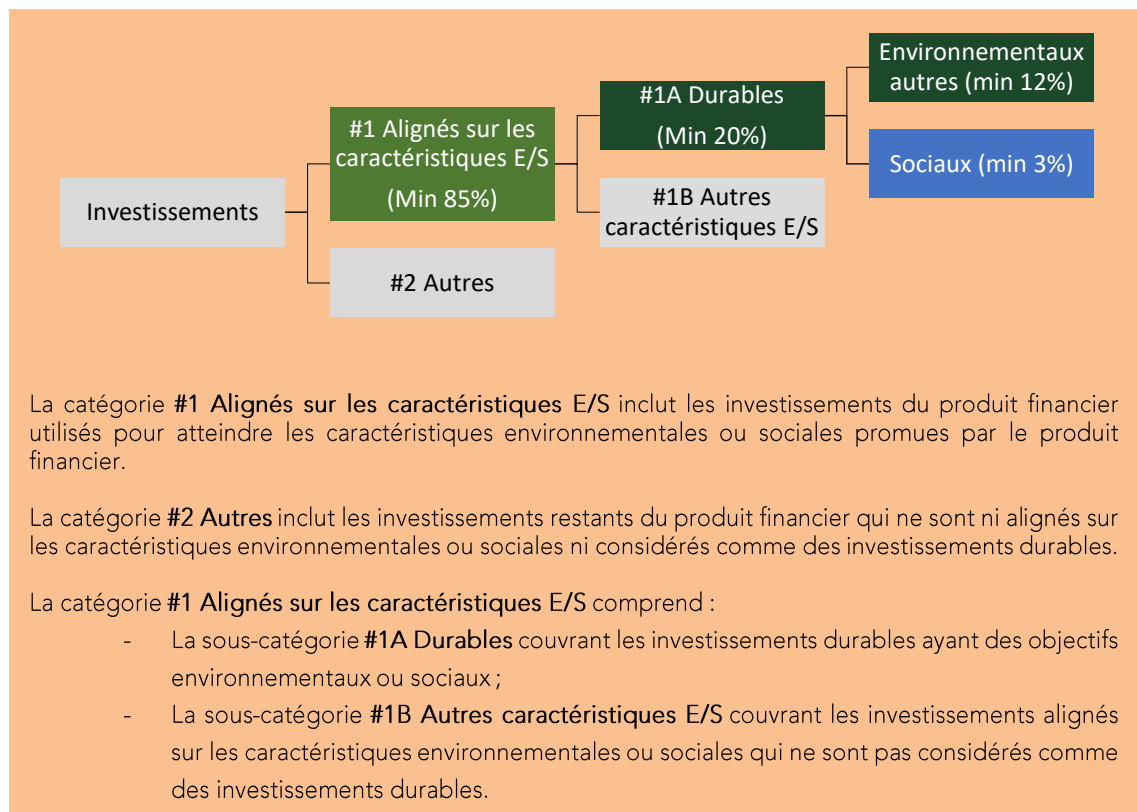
Investissements

#1 Alignés sur les caractéristiques E/S
(Min 85%)

#2 Autres

#1A Durables
(Min 20%)

#1B Autres caractéristiques E/S

Environnementaux autres (min 12%)

Sociaux (min 3%)

La catégorie **#1 Alignés sur les caractéristiques E/S** inclut les investissements du produit financier utilisés pour atteindre les caractéristiques environnementales ou sociales promues par le produit financier.

La catégorie **#2 Autres** inclut les investissements restants du produit financier qui ne sont ni alignés sur les caractéristiques environnementales ou sociales ni considérés comme des investissements durables.

La catégorie **#1 Alignés sur les caractéristiques E/S** comprend :
- La sous-catégorie **#1A Durables** couvrant les investissements durables ayant des objectifs environnementaux ou sociaux ;
- La sous-catégorie **#1B Autres caractéristiques E/S** couvrant les investissements alignés sur les caractéristiques environnementales ou sociales qui ne sont pas considérés comme des investissements durables.